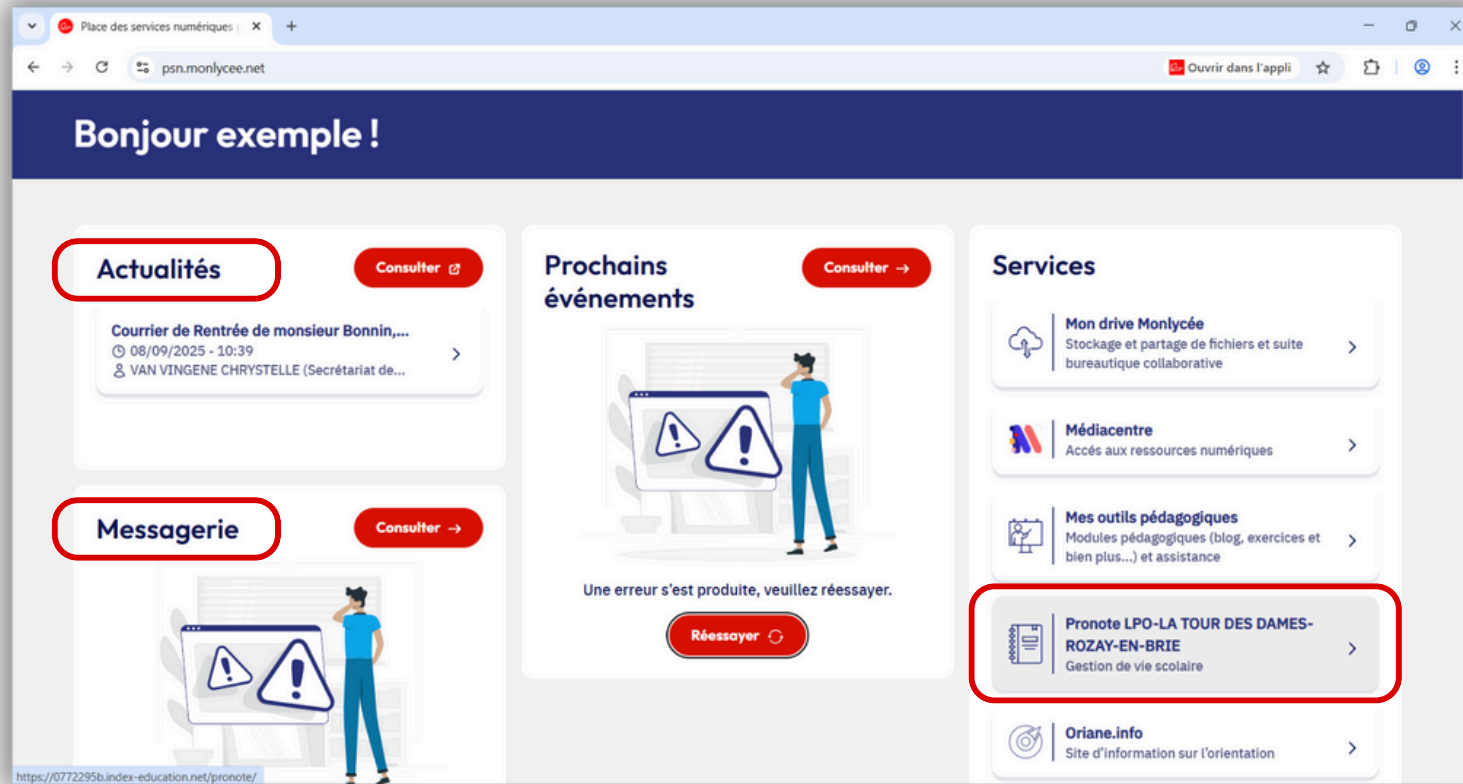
Place des services numériques

psn.monlycee.net

Ouvrir dans l'appli

Bonjour exemple !

Actualités

Consulter

Courrier de Rentrée de monsieur Bonnin,...
08/09/2025 - 10:39
VAN VINGENE CHRYSTELLE (Secrétariat de...

Messagerie

Consulter →

Prochains événements

Consulter →

Une erreur s'est produite, veuillez réessayer.

Réessayer

Services

Mon drive Monlycée
Stockage et partage de fichiers et suite bureautique collaborative

Médiacentre
Accès aux ressources numériques

Mes outils pédagogiques
Modules pédagogiques (blog, exercices et bien plus...) et assistance

Pronote LPO-LA TOUR DES DAMES-ROZAY-EN-BRIE
Gestion de vie scolaire

Oriane.info
Site d'information sur l'orientation

https://0772295b.index-education.net/pronote/